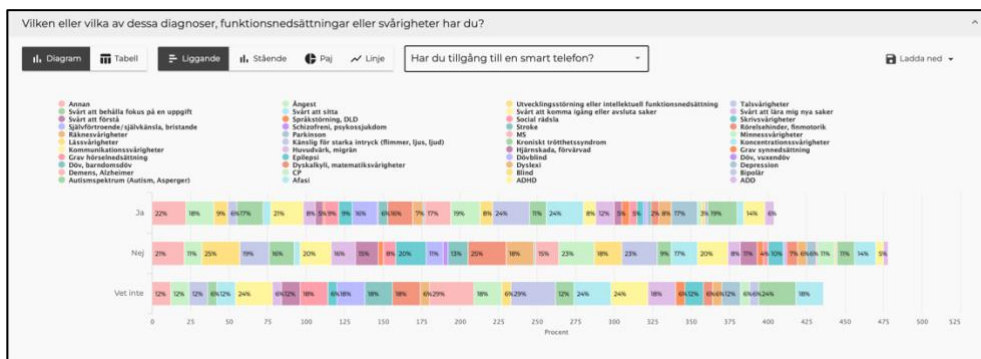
Vilken eller vilka av dessa diagnoser, funktionsnedsättningar eller svårigheter har du?

Diagram | Tabell | Liggande | Stående | Paj | Linje | Har du tillgång till en smart telefon? | Ladda ned

Annan
Svårt att behålla fokus på en uppgift
Svårt att förstå
Självförtroende/självkänsla, bristande
Räknesvårigheter
Lässvårigheter
Kommunikationssvårigheter
Grav hörselnedsättning
Döv, barndomsdöv
Demens, Alzheimer
Autismspektrum (Autism, Asperger)

Ångest
Svårt att sitta
Språkstörning, DLD
Schizofreni, psykossjukdom
Parkinson
Känslig för starka intryck (flimmer, ljus, ljud)
Huvudvärk, migrän
Epilepsi
Dyskalkyli, matematiksvårigheter
CP
Afasi

Utvecklingsstörning eller intellektuell funktionsnedsättning
Svårt att komma igång eller avsluta saker
Social rädsla
Stroke
MS
Kroniskt trötthetssyndrom
Hjärnskada, förvärvad
Dövblind
Dyslexi
Blind
ADHD

Talsvårigheter
Svårt att lära mig nya saker
Skrivsvårigheter
Rörelsehinder, finmotorik
Minnessvårigheter
Koncentrationssvårigheter
Grav synnedsättning
Döv, vuxendöv
Depression
Bipolär
ADD

Ja: 22% 18% 9% 6% 17% 21% 8% 5% 9% 9% 16% 6% 16% 7% 17% 19% 8% 24% 11% 24% 8% 12% 5% 5% 2% 8% 17% 3% 19% 14% 6%

Nej: 21% 11% 25% 19% 16% 20% 16% 15% 8% 20% 11% 13% 25% 18% 15% 23% 18% 23% 9% 17% 20% 8% 5% 4% 10% 7% 6% 6% 11% 11% 14% 5%

Vet inte: 12% 12% 12% 6% 12% 24% 6% 12% 18% 6% 18% 18% 18% 6% 29% 18% 6% 29% 12% 24% 24% 18% 6% 12% 6% 6% 12% 6% 6% 24% 18%

0 25 50 75 100 125 150 175 200 225 250 275 300 325 350 375 400 425 450 475 500 525
Procent